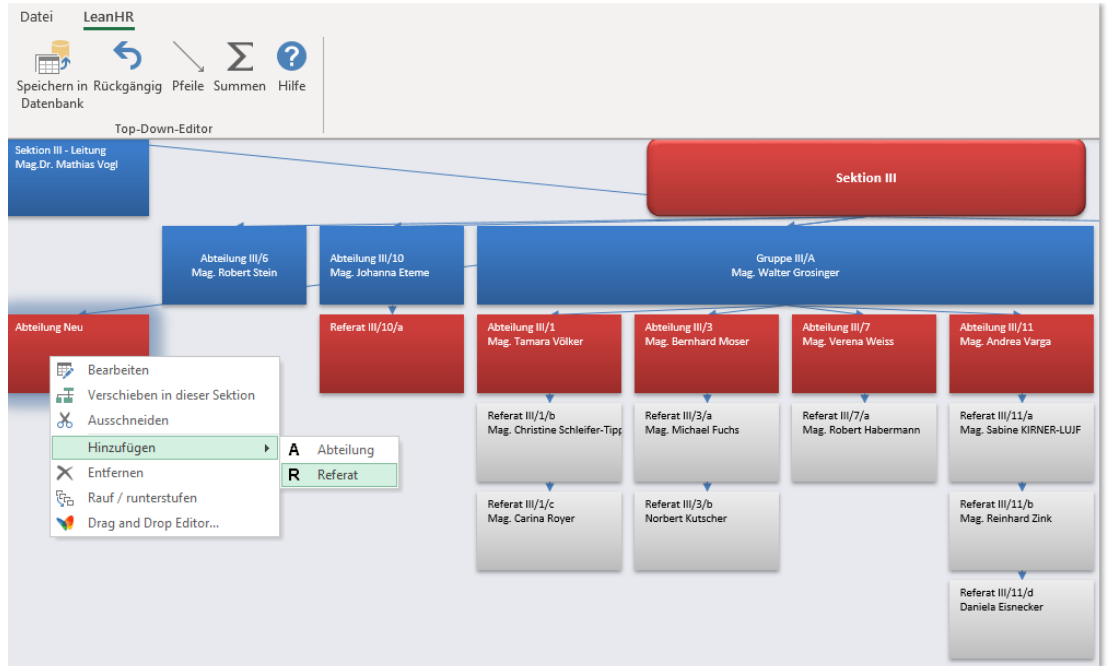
Datei LeanHR

Speichern in Datenbank
Rückgängig
Pfeile
Summen
Hilfe
Top-Down-Editor

Sektion III - Leitung
Mag.Dr. Mathias Vogl

Sektion III

Abteilung III/6
Mag. Robert Stein

Abteilung III/10
Mag. Johanna Eteme

Gruppe III/A
Mag. Walter Grosinger

Abteilung Neu

Referat III/10/a

Abteilung III/1
Mag. Tamara Völker

Abteilung III/3
Mag. Bernhard Moser

Abteilung III/7
Mag. Verena Weiss

Abteilung III/11
Mag. Andrea Varga

Bearbeiten
Verschieben in dieser Sektion
Ausschneiden
Hinzufügen
Entfernen
Rauf / runterstufen
Drag and Drop Editor...

A Abteilung
R Referat

Referat III/1/b
Mag. Christine Schleifer-Tipp

Referat III/3/a
Mag. Michael Fuchs

Referat III/7/a
Mag. Robert Habermann

Referat III/11/a
Mag. Sabine KIRNER-LUJF

Referat III/1/c
Mag. Carina Royer

Referat III/3/b
Norbert Kutscher

Referat III/11/b
Mag. Reinhard Zink

Referat III/11/d
Daniela Eisnecker